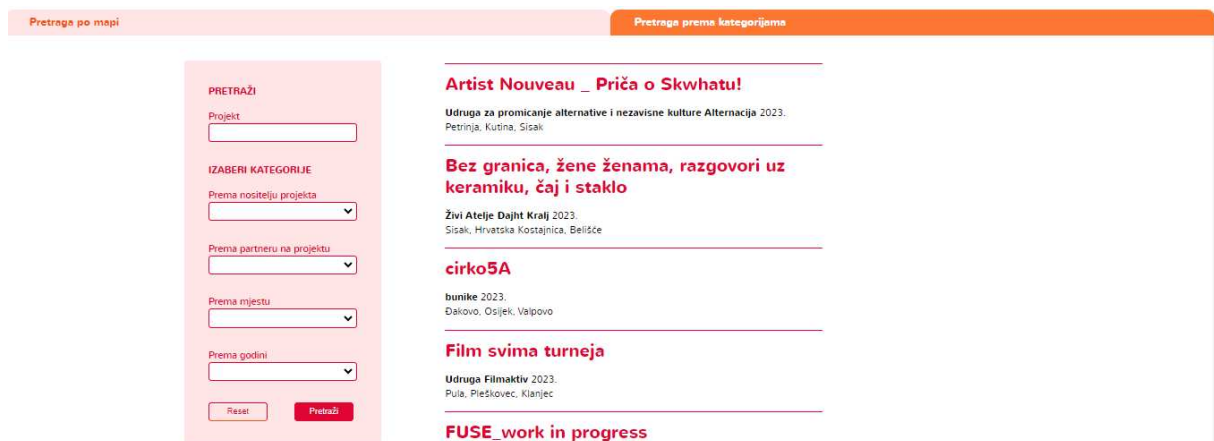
Pretraga po mapi

Pretraga prema kategorijama

PRETRAŽI

Projekt

IZABERI KATEGORIJE

Prema nositelju projekta

Prema partneru na projektu

Prema mjestu

Prema godini

Reset

Pretraži

Artist Nouveau _ Priča o Skwhatu!

**Udruga za promicanje alternative i nezavisne kulture Alternacija** 2023.
Petrinja, Kutina, Sisak

Bez granica, žene ženama, razgovori uz keramiku, čaj i staklo

**Živi Atelje Dajht Kralj** 2023.
Sisak, Hrvatska Kostajnica, Belišće

cirko5A

**bunike** 2023.
Đakovo, Osijek, Valpovo

Film svima turneja

**Udruga Filmaktiv** 2023.
Pula, Pleškovec, Klanjec

FUSE_work in progress